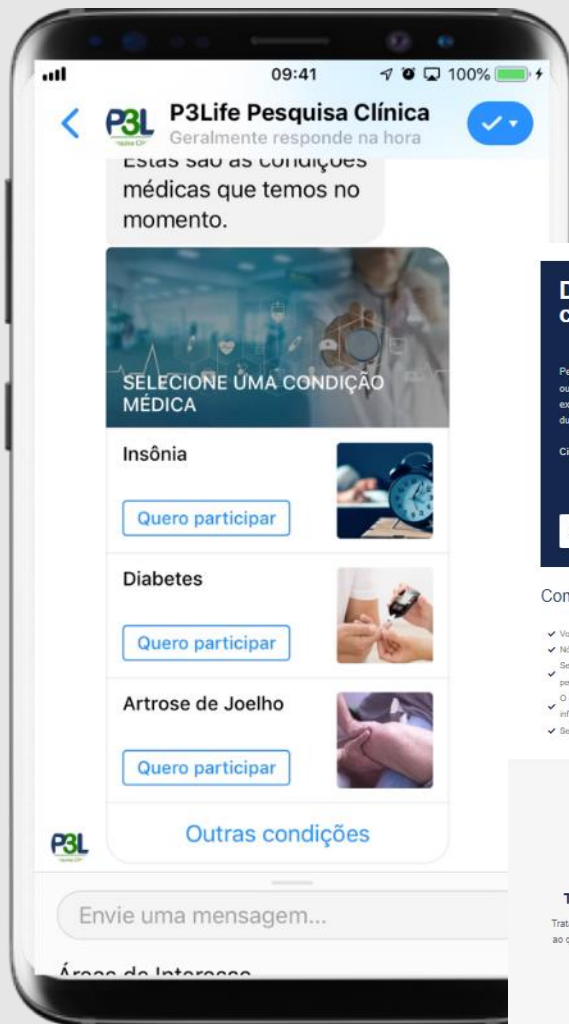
09:41 100%

P3L P3Life Pesquisa Clínica
Geralmente responde na hora

Estas são as condições médicas que temos no momento.

SELECIONE UMA CONDIÇÃO MÉDICA

Insônia
Quero participar

Diabetes
Quero participar

Artrose de Joelho
Quero participar

Outras condições

P3L

Envie uma mensagem...

Áreas de Interesse

D
c

Pe
ou
ex
du

Ci

Con

Vo
Nó
Se
pe
O
inf
Se

T
Trat
ao c